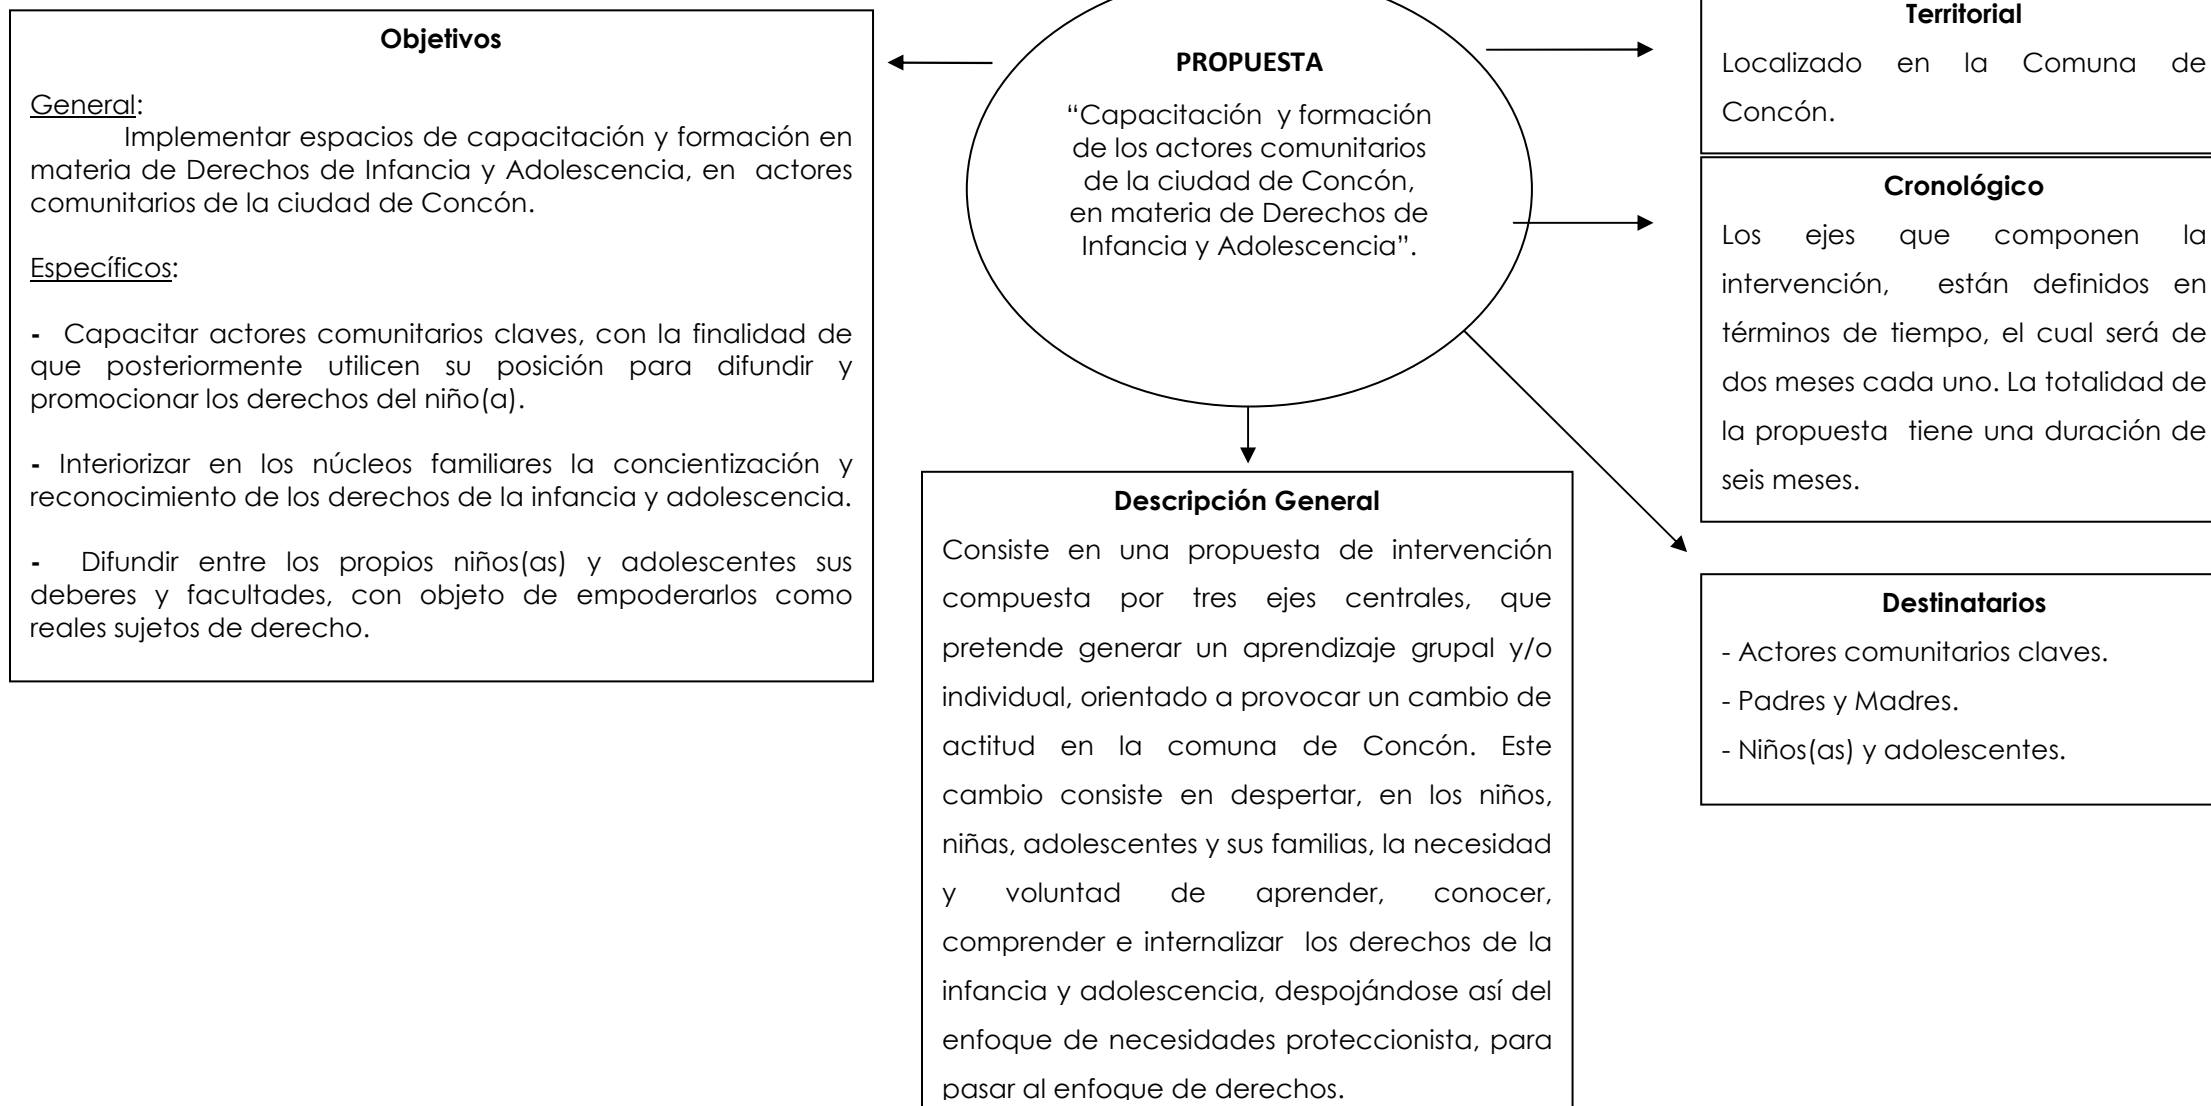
**PROPUESTA**

"Capacitación y formación de los actores comunitarios de la ciudad de Concón, en materia de Derechos de Infancia y Adolescencia".

**Objetivos**

General:

Implementar espacios de capacitación y formación en materia de Derechos de Infancia y Adolescencia, en actores comunitarios de la ciudad de Concón.

Específicos:

- Capacitar actores comunitarios claves, con la finalidad de que posteriormente utilicen su posición para difundir y promocionar los derechos del niño(a).

- Interiorizar en los núcleos familiares la concientización y reconocimiento de los derechos de la infancia y adolescencia.

- Difundir entre los propios niños(as) y adolescentes sus deberes y facultades, con objeto de empoderarlos como reales sujetos de derecho.

**Territorial**

Localizado en la Comuna de Concón.

**Cronológico**

Los ejes que componen la intervención, están definidos en términos de tiempo, el cual será de dos meses cada uno. La totalidad de la propuesta tiene una duración de seis meses.

**Descripción General**

Consiste en una propuesta de intervención compuesta por tres ejes centrales, que pretende generar un aprendizaje grupal y/o individual, orientado a provocar un cambio de actitud en la comuna de Concón. Este cambio consiste en despertar, en los niños, niñas, adolescentes y sus familias, la necesidad y voluntad de aprender, conocer, comprender e internalizar los derechos de la infancia y adolescencia, despojándose así del enfoque de necesidades proteccionista, para pasar al enfoque de derechos.

**Destinatarios**

- Actores comunitarios claves.
- Padres y Madres.
- Niños(as) y adolescentes.